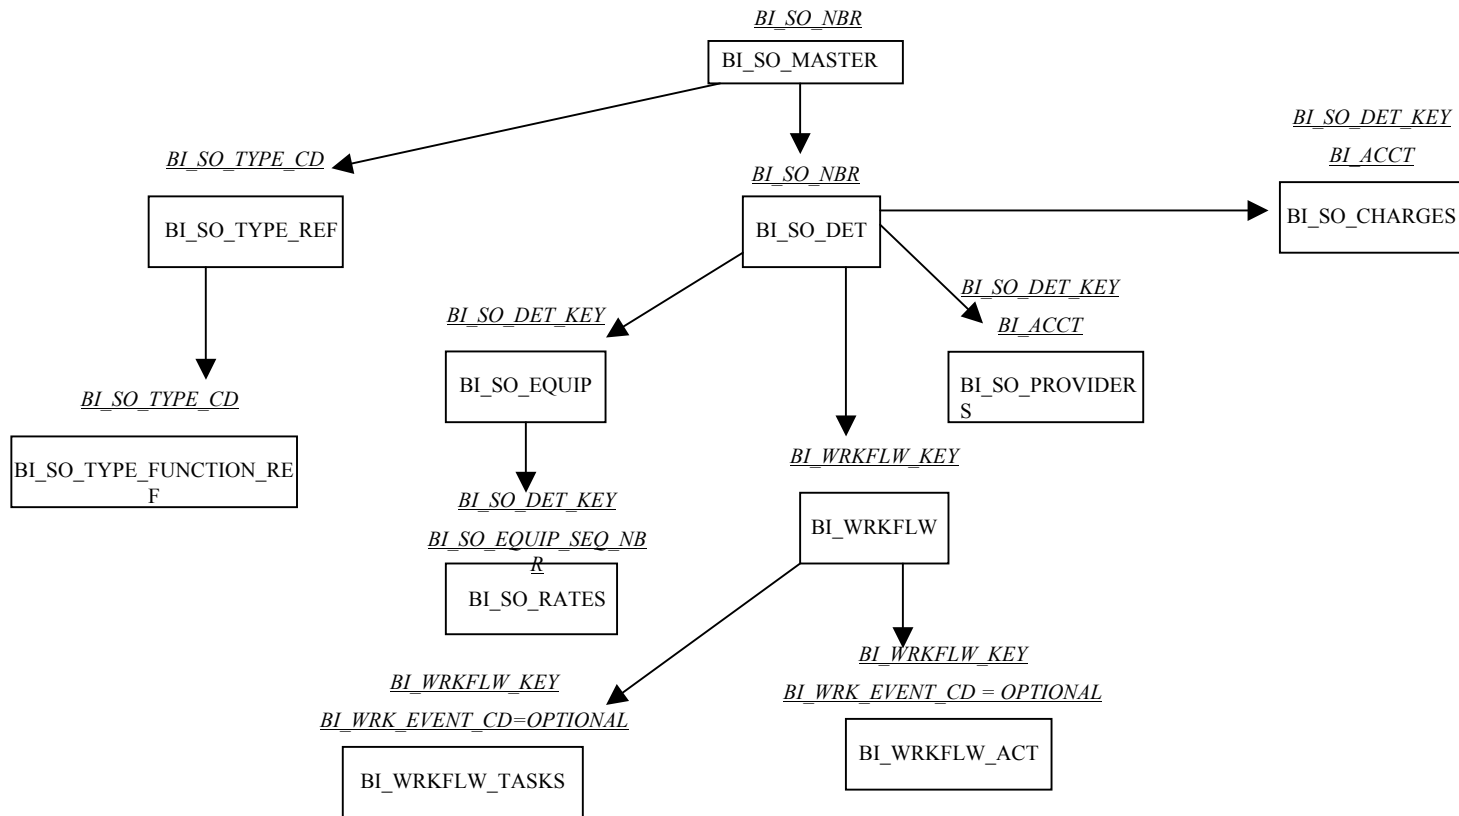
BI_SO_NBR

BI_SO_MASTER

BI_SO_TYPE_CD

BI_SO_TYPE_REF

BI_SO_TYPE_CD

BI_SO_TYPE_FUNCTION_REF

BI_SO_NBR

BI_SO_DET

BI_SO_DET_KEY

BI_ACCT

BI_SO_CHARGES

BI_SO_DET_KEY

BI_SO_EQUIP

BI_SO_DET_KEY

BI_SO_EQUIP_SEQ_NBR

BI_SO_RATES

BI_SO_DET_KEY

BI_ACCT

BI_SO_PROVIDERS

BI_WRKFLW_KEY

BI_WRKFLW

BI_WRKFLW_KEY

BI_WRK_EVENT_CD=OPTIONAL

BI_WRKFLW_TASKS

BI_WRKFLW_KEY

BI_WRK_EVENT_CD = OPTIONAL

BI_WRKFLW_ACT